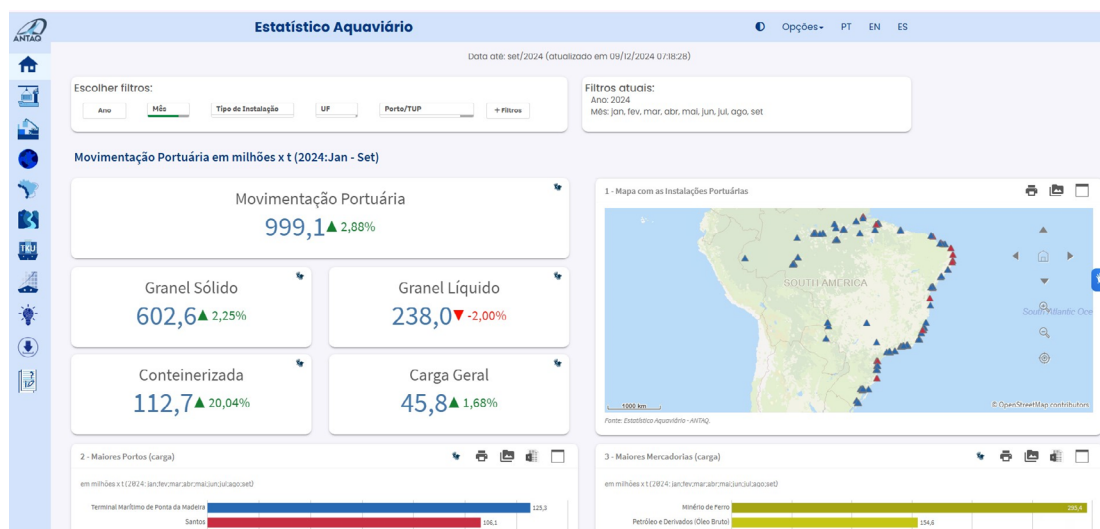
ANTAQ

Estatístico Aquaviário

Opções PT EN ES

Data até: set/2024 (atualizado em 09/12/2024 07:18:28)

Escolher filtros:

Ano | Mês | Tipo de Instalação | UF | Porto/TUP | + Filtros

Filtros atuais:
Ano: 2024
Mês: jan, fev, mar, abr, mai, jun, jul, ago, set

Movimentação Portuária em milhões x t (2024:Jan - Set)

Movimentação Portuária
999,1 ▲ 2,88%

Granel Sólido
602,6 ▲ 2,25%

Granel Líquido
238,0 ▼ -2,00%

Conteinerizada
112,7 ▲ 20,04%

Carga Geral
45,8 ▲ 1,68%

1 - Mapa com as Instalações Portuárias

SOUTH AMERICA

South Atlantic Oce

1000 km

© OpenStreetMap contributors

Fonte: Estatístico Aquaviário - ANTAQ.

2 - Maiores Portos (carga)

em milhões x t (2024: jan;fev;mar;abr;mai;jun;jul;ago;set)

Terminal Marítimo de Ponta da Madeira 125,3
Santos 106,1

3 - Maiores Mercadorias (carga)

em milhões x t (2024: jan;fev;mar;abr;mai;jun;jul;ago;set)

Minério de Ferro 295,4
Petróleo e Derivados (Óleo Bruto) 154,6